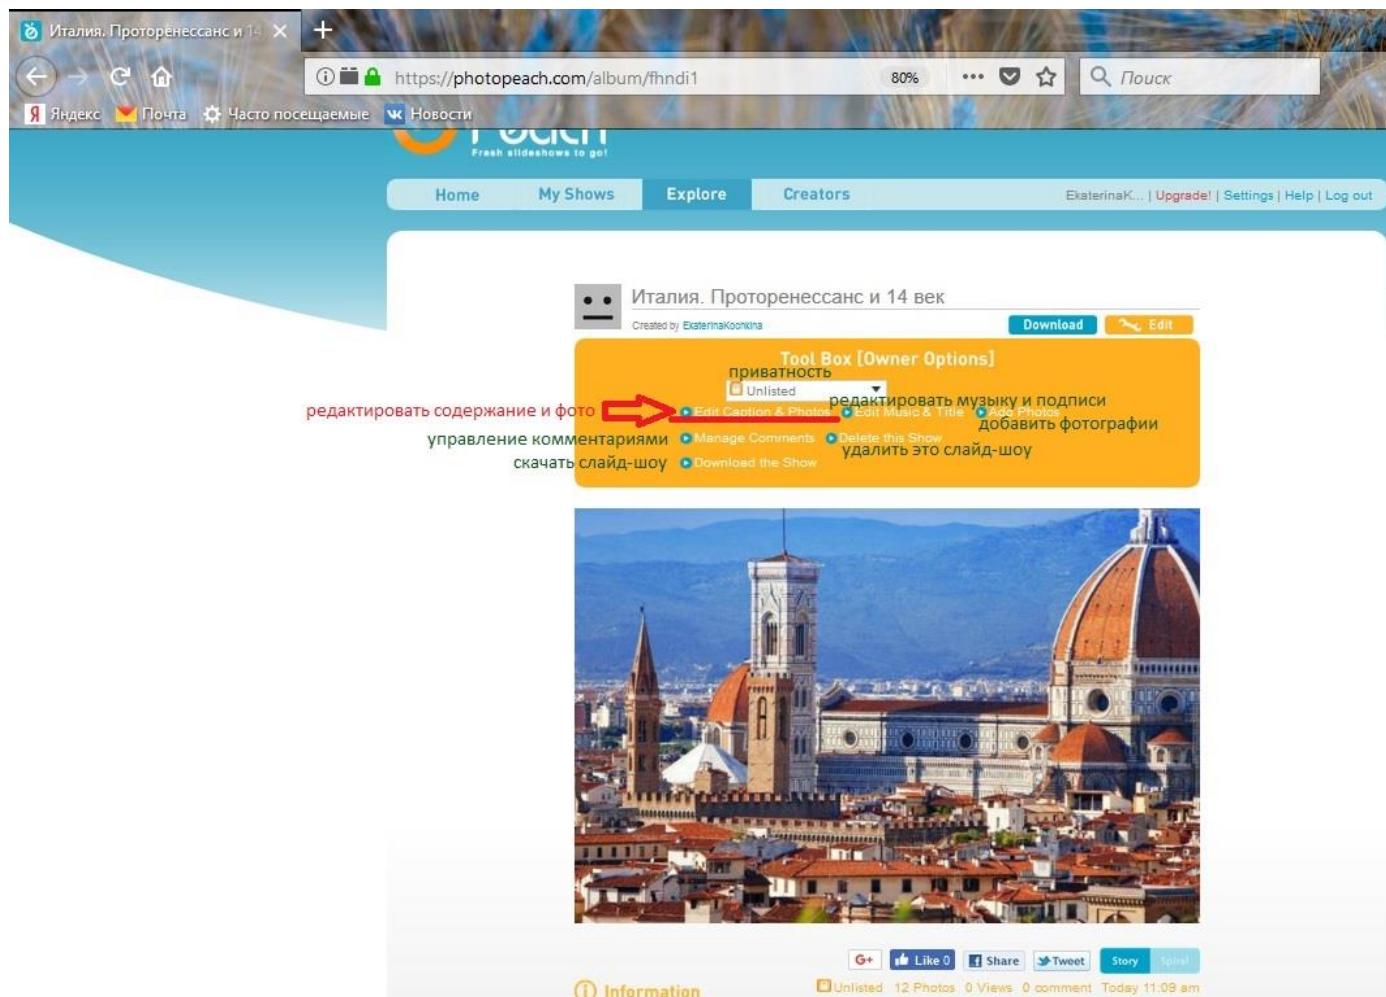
Италия. Проторенессанс и 14

https://photopeach.com/album/fhndi1 80% Поиск

Яндекс Почта Часто посещаемые Новости

Peach
Fresh slideshows to go!

Home My Shows Explore Creators EkaterinaK... | Upgrade! | Settings | Help | Log out

Италия. Проторенессанс и 14 век
Created by EkaterinaKochkina
Download Edit

Tool Box [Owner Options]
приватность
Unlisted
редактировать содержание и фото
Edit Caption & Photos
редактировать музыку и подписи
Edit Music & Title
Add Photos
добавить фотографии
управление комментариями
Manage Comments
Delete this Show
удалить это слайд-шоу
скачать слайд-шоу
Download the Show

G+ Like 0 Share Tweet Story Spiral

Information
Unlisted 12 Photos 0 Views 0 comment Today 11:09 am